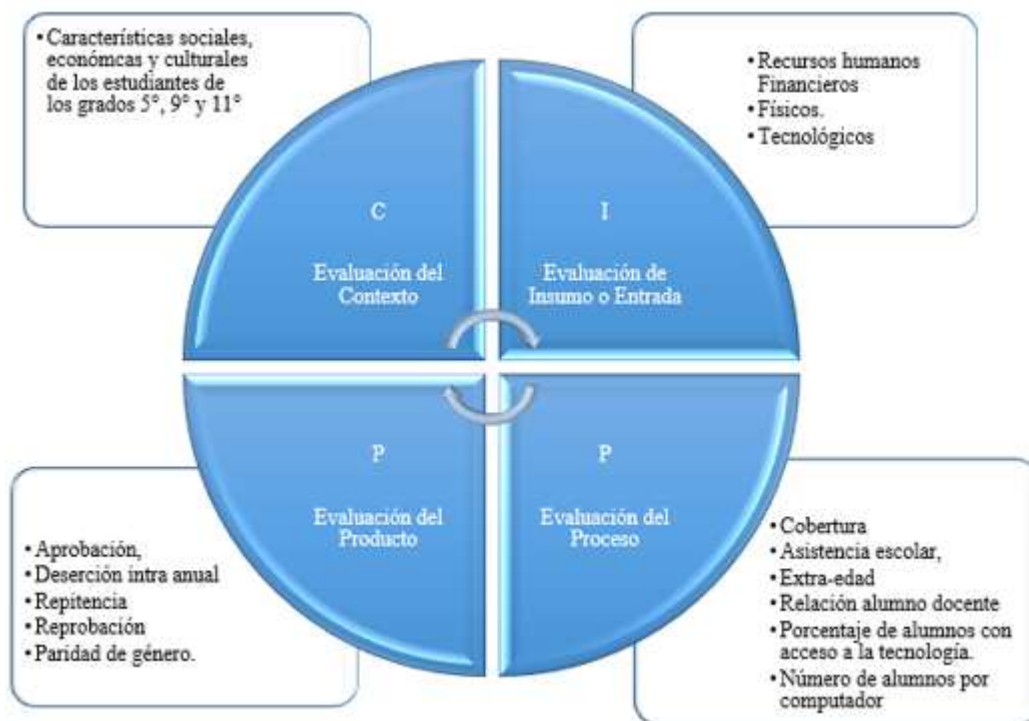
• Características sociales, económcas y culturales de los estudiantes de los grados 5°, 9° y 11°

• Recursos humanos Financieros
• Físicos.
• Tecnológicos

C

Evaluación del Contexto

I

Evaluación de Insumo o Entrada

P

Evaluación del Producto

P

Evaluación del Proceso

• Aprobación,
• Deserción intra anual
• Repitencia
• Reprobación
• Paridad de género.

• Cobertura
• Asistencia escolar,
• Extra-edad
• Relación alumno docente
• Porcentaje de alumnos con acceso a la tecnología.
• Número de alumnos por computador